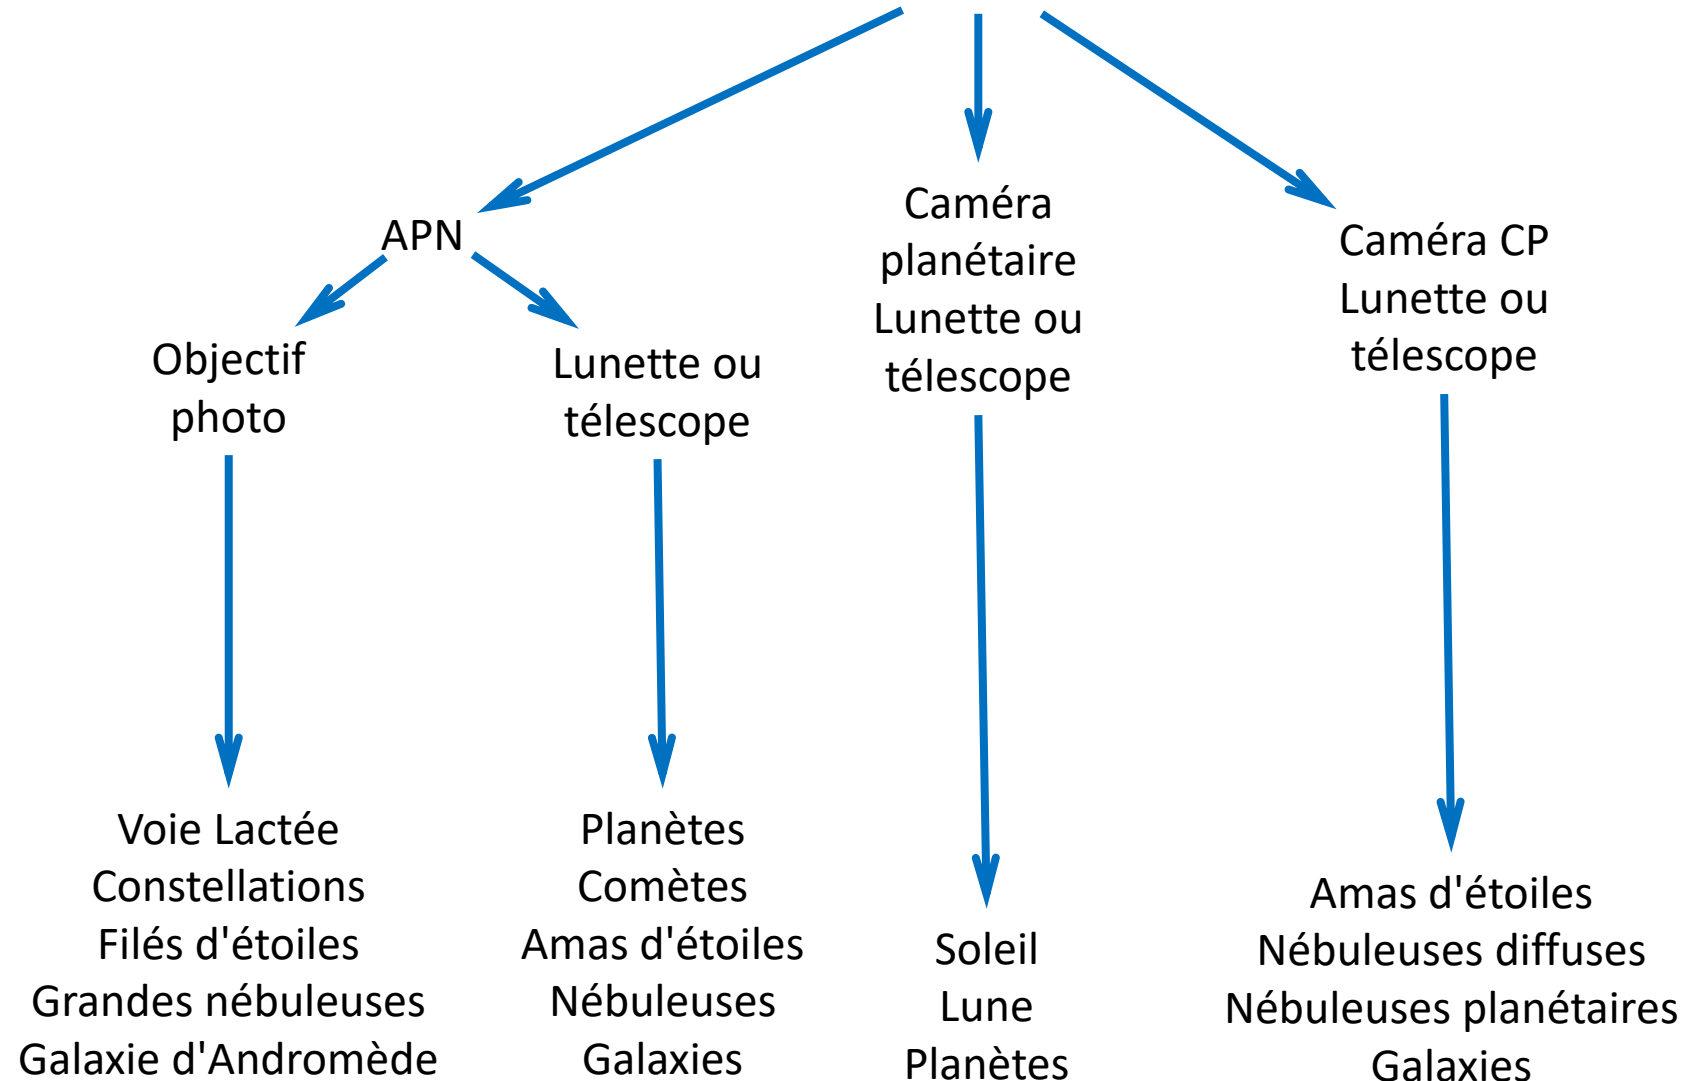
APN

Objectif photo

Lunette ou télescope

Caméra planétaire Lunette ou télescope

Caméra CP Lunette ou télescope

Voie Lactée
Constellations
Filés d'étoiles
Grandes nébuleuses
Galaxie d'Andromède

Planètes
Comètes
Amas d'étoiles
Nébuleuses
Galaxies

Soleil
Lune
Planètes

Amas d'étoiles
Nébuleuses diffuses
Nébuleuses planétaires
Galaxies